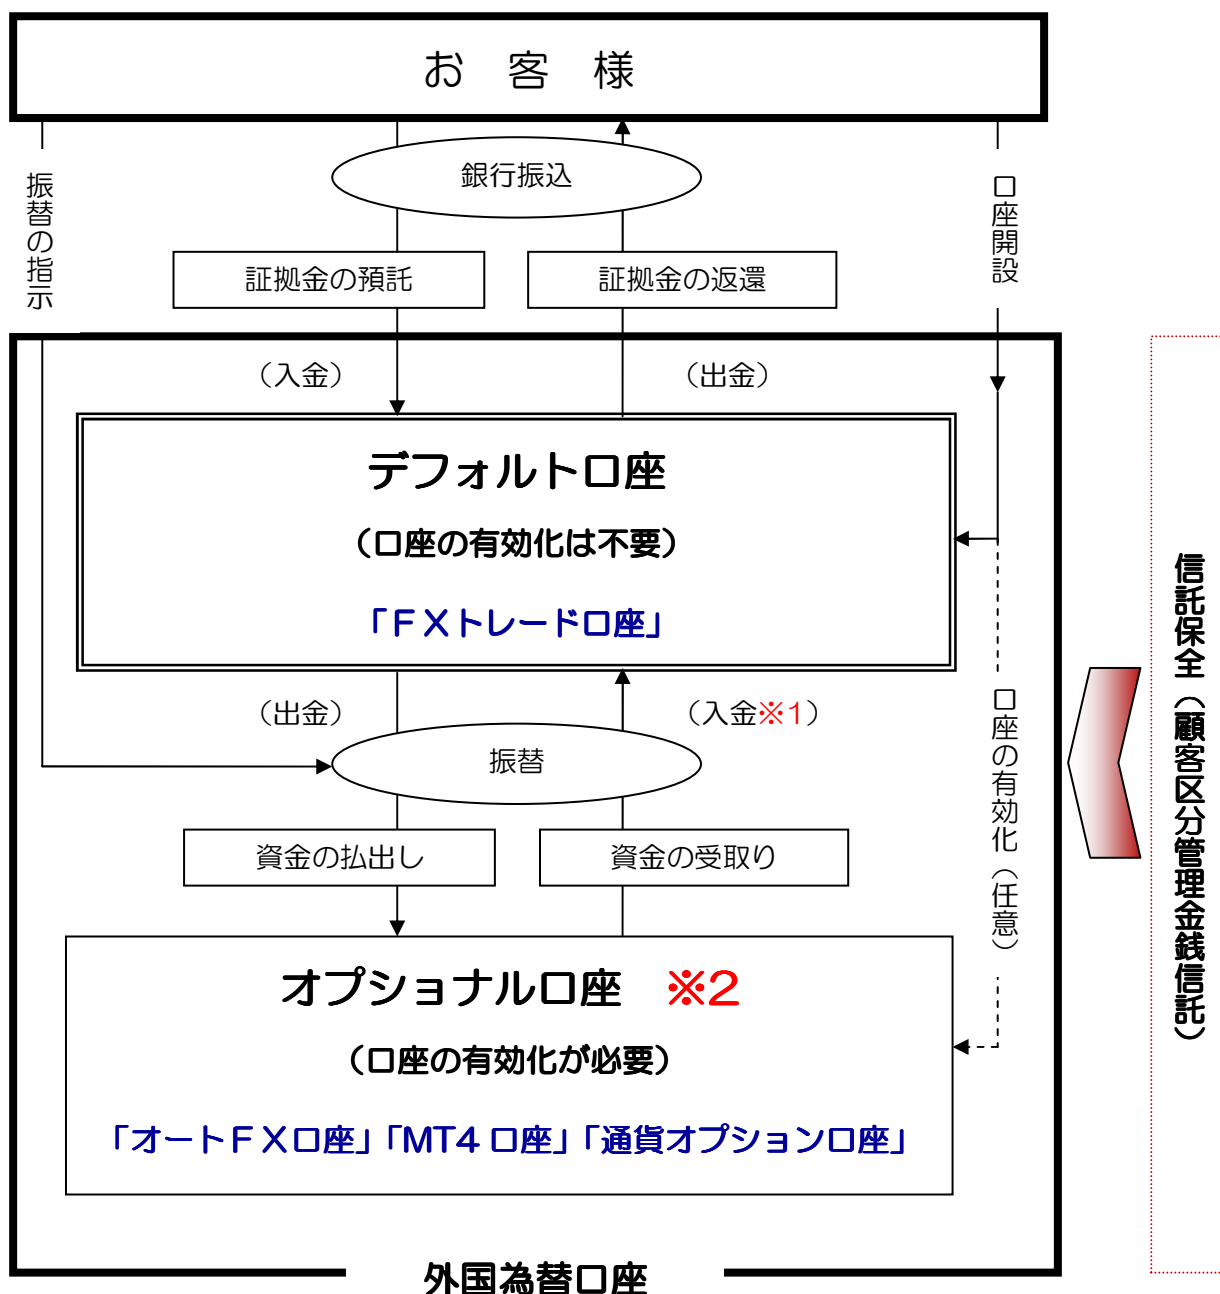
お　客　様

振替の指示

銀行振込

口座開設

証拠金の預託

証拠金の返還

（入金）

（出金）

デフォルト口座

（口座の有効化は不要）

「ＦＸトレード口座」

（出金）

（入金※1）

振替

口座の有効化（任意）

資金の払出し

資金の受取り

オプショナル口座　※2

（口座の有効化が必要）

「オートＦＸ口座」「MT4 口座」「通貨オプション口座」

外国為替口座

信託保全（顧客区分管理金銭信託）